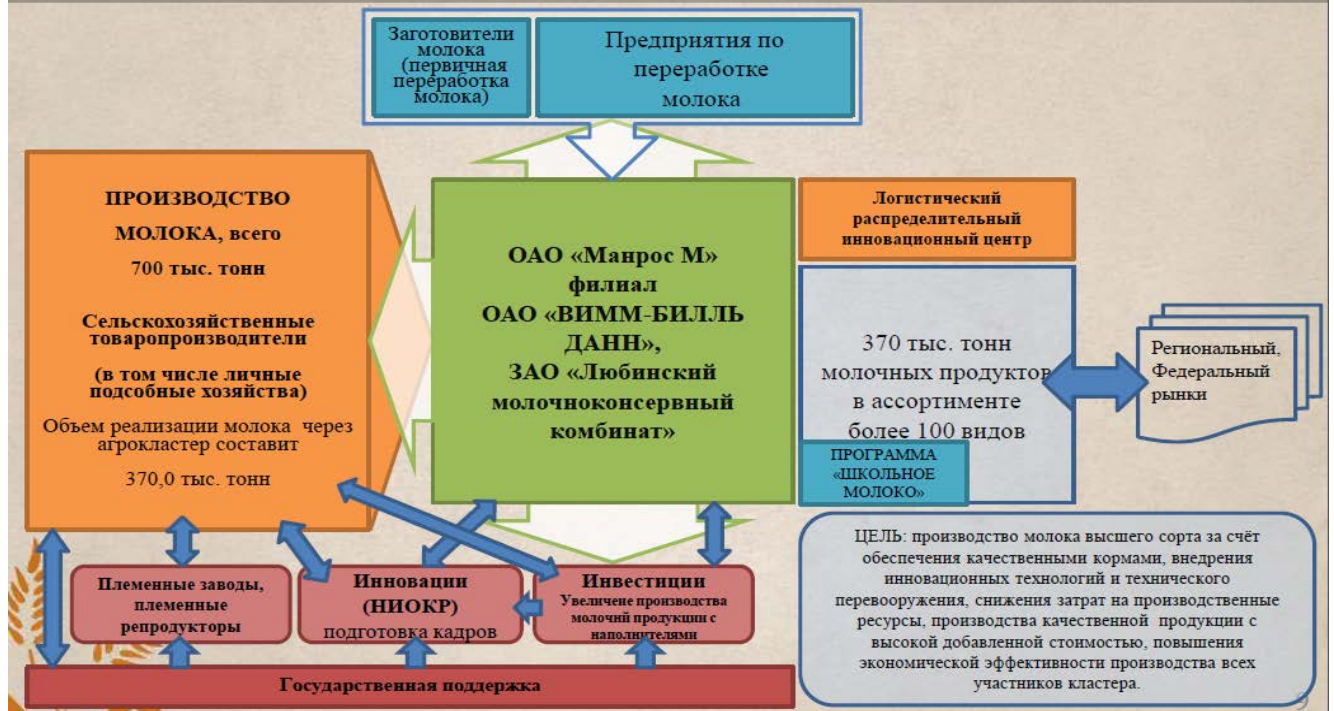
Заготовители молока (первичная переработка молока)

Предприятия по переработке молока

ПРОИЗВОДСТВО МОЛОКА, всего 700 тыс. тонн

Сельскохозяйственные товаропроизводители (в том числе личные подсобные хозяйства)

Объем реализации молока через агрокластер составит 370,0 тыс. тонн

ОАО «Манрос М» филиал ОАО «ВИММ-БИЛЛЬ ДАНН», ЗАО «Любинский молочноконсервный комбинат»

Логистический распределительный инновационный центр

370 тыс. тонн молочных продуктов в ассортименте более 100 видов

ПРОГРАММА «ШКОЛЬНОЕ МОЛОКО»

Региональный, Федеральный рынки

Племенные заводы, племенные репродукторы

Инновации (НИОКР) подготовка кадров

Инвестиции Увеличене производства молочий продукции с наполнителями

Государственная поддержка

ЦЕЛЬ: производство молока высшего сорта за счёт обеспечения качественными кормами, внедрения инновационных технологий и технического перевооружения, снижения затрат на производственные ресурсы, производства качественной продукции с высокой добавленной стоимостью, повышения экономической эффективности производства всех участников кластера.